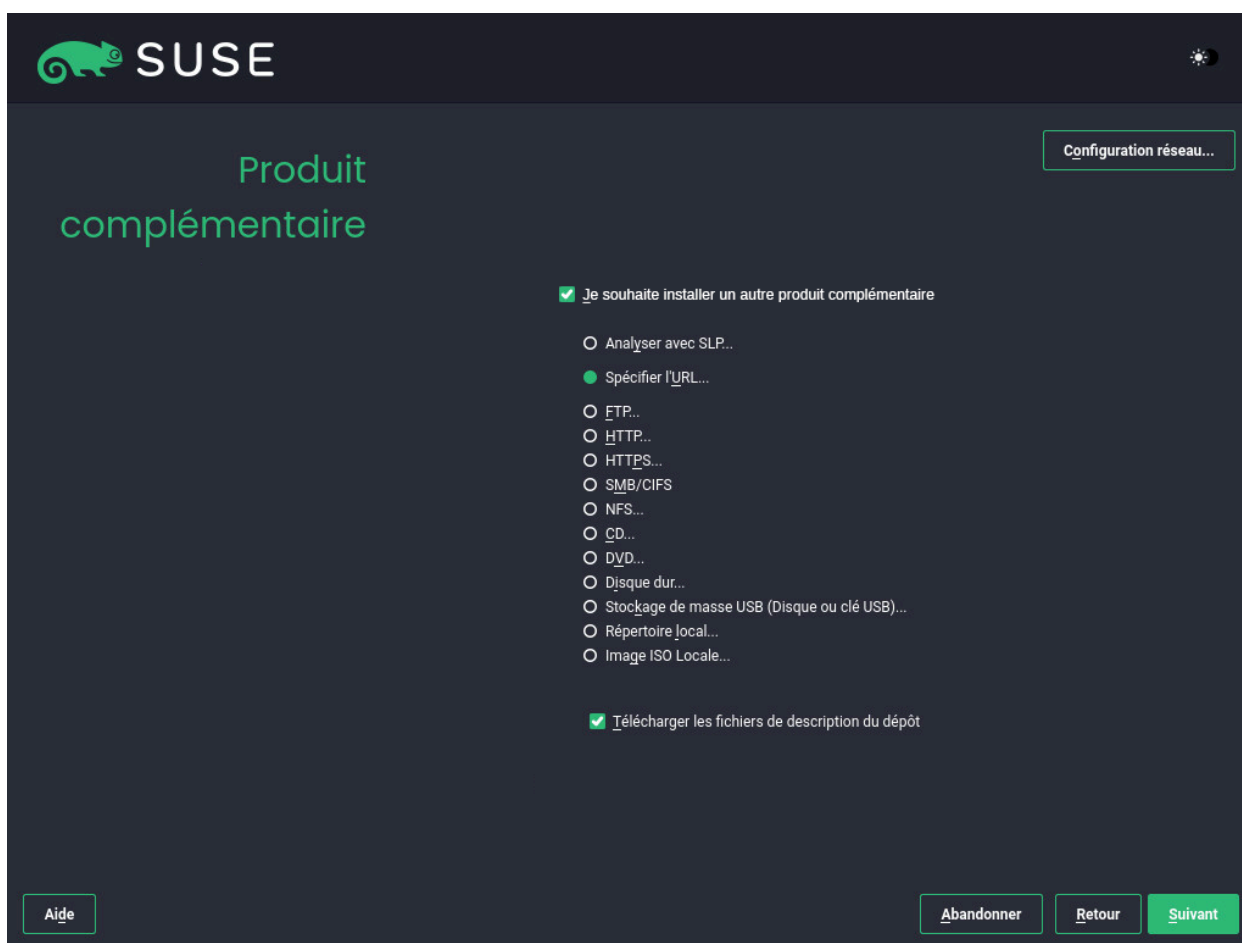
SUSE

Configuration réseau...

Produit complémentaire

Je souhaite installer un autre produit complémentaire

Analyser avec SLP...

Spécifier l'URL...

FTP...
HTTP...
HTTPS...
SMB/CIFS
NFS...
CD...
DVD...
Disque dur...
Stockage de masse USB (Disque ou clé USB)...
Répertoire local...
Image ISO Locale...

Télécharger les fichiers de description du dépôt

Aide

Abandonner

Retour

Suivant